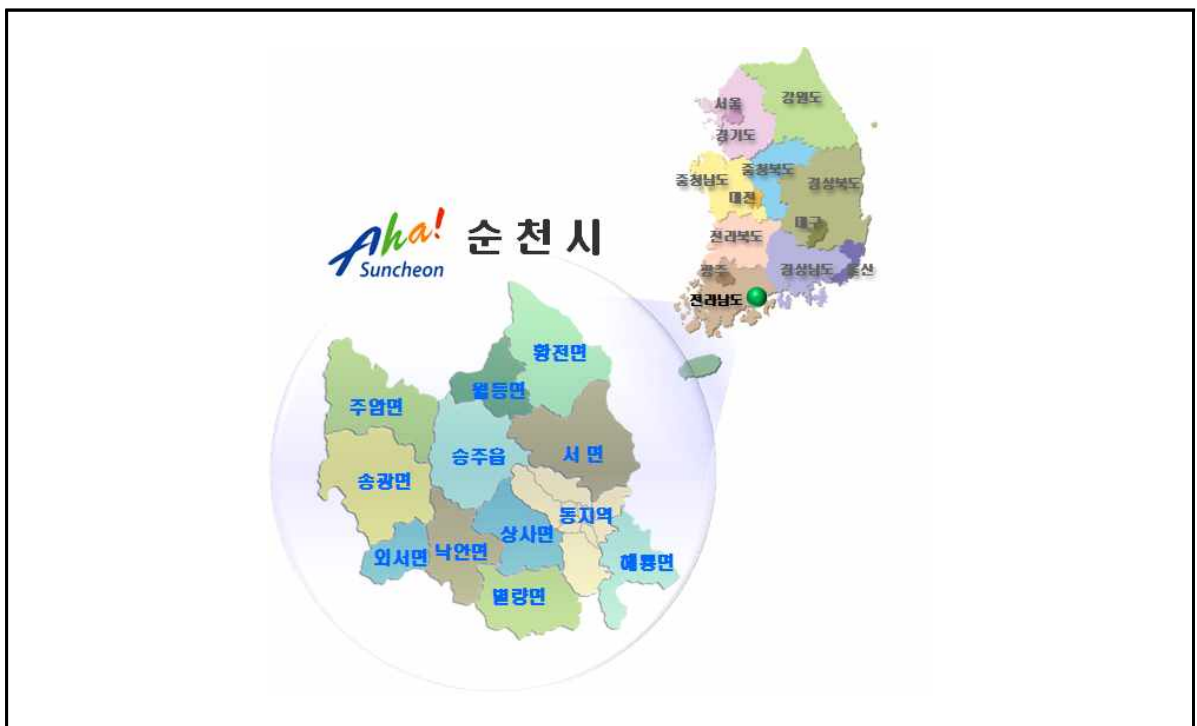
서울
강원도
경기도
충청남도
충청북도
경상북도
대전
대구
전라북도
광주
경상남도
부산
전라남도

Aha! Suncheon
순 천 시

황전면
월등면
주암면
승주읍
서 면
송광면
동지역
상사면
외서면
낙안면
해룡면
별량면